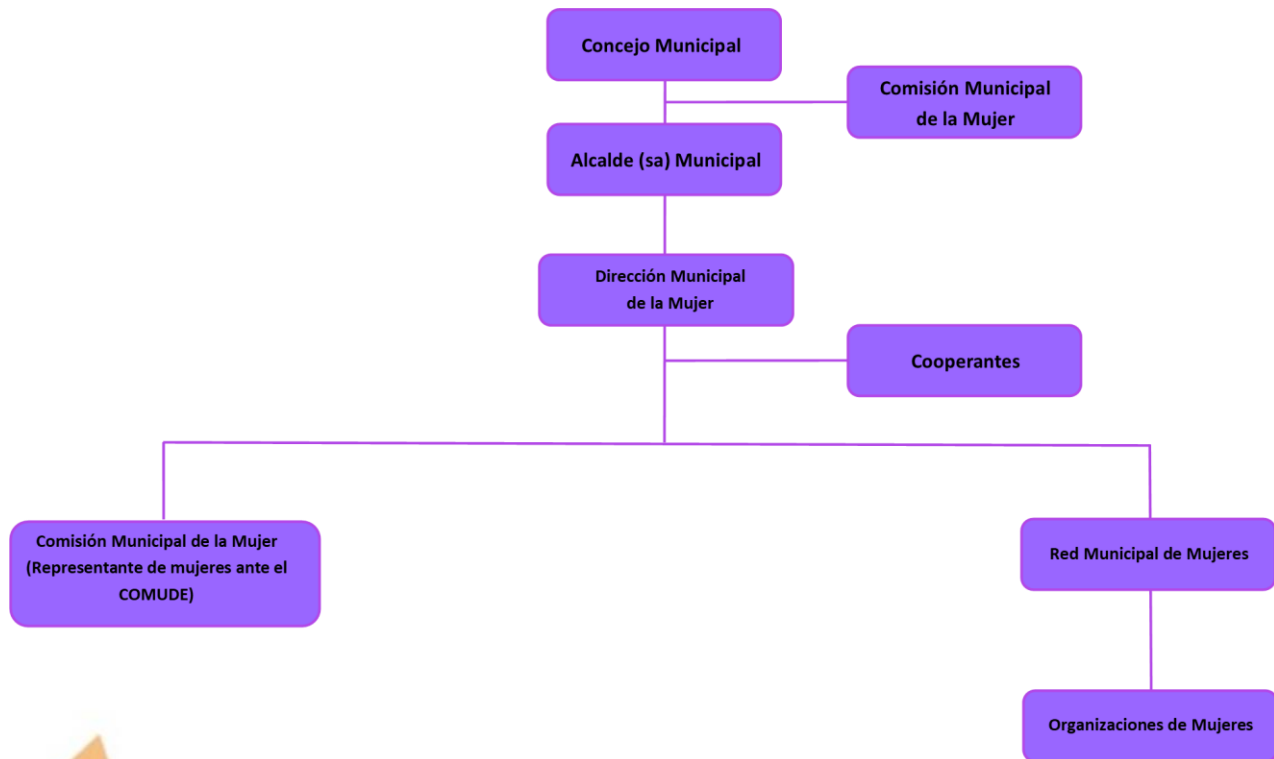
Concejo Municipal

Comisión Municipal de la Mujer

Alcalde (sa) Municipal

Dirección Municipal de la Mujer

Cooperantes

Comisión Municipal de la Mujer (Representante de mujeres ante el COMUDE)

Red Municipal de Mujeres

Organizaciones de Mujeres